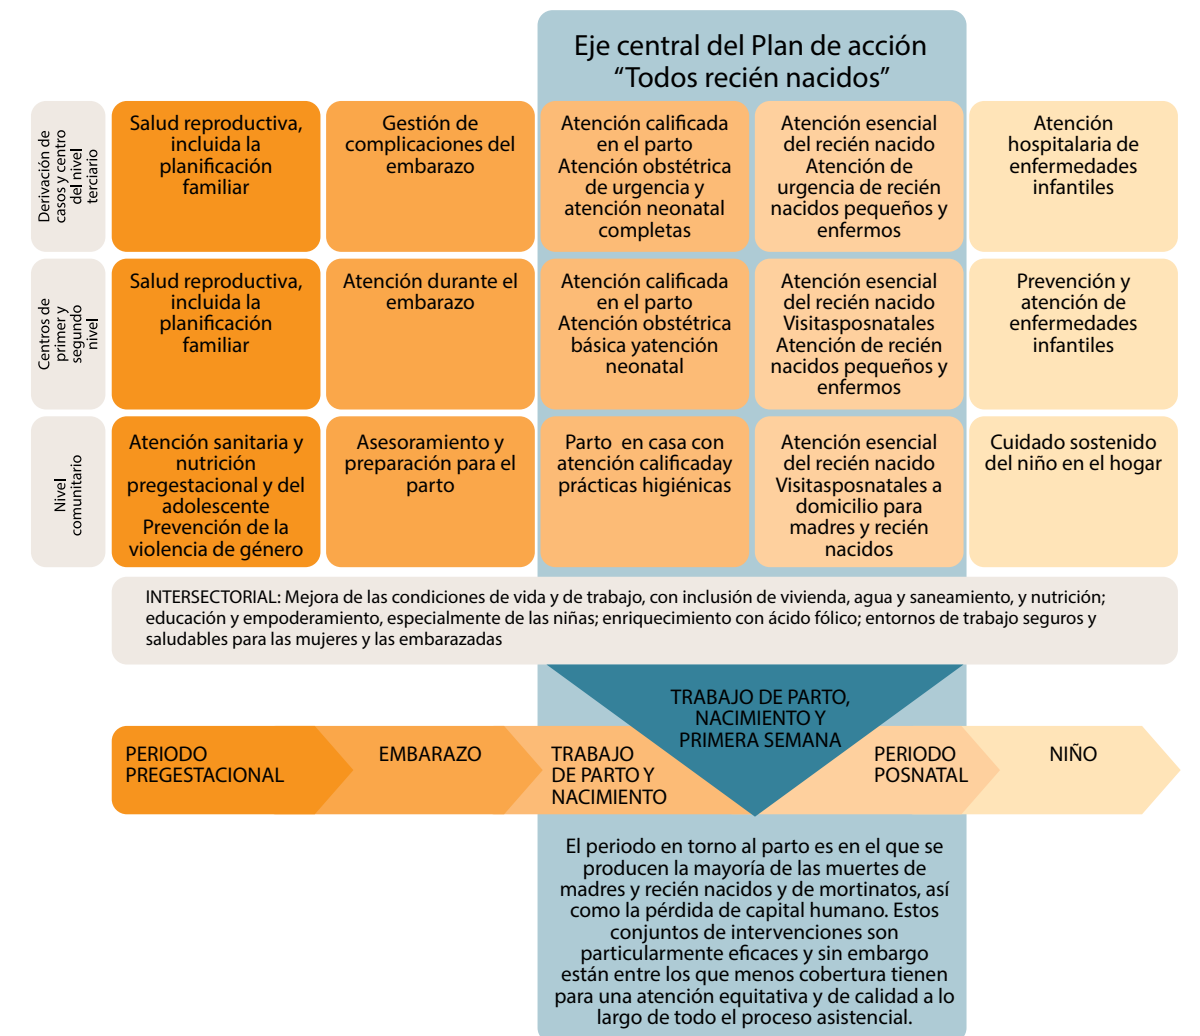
Eje central del Plan de acción
"Todos recién nacidos"

Derivación de casos y centro del nivel terciario

Salud reproductiva, incluida la planificación familiar

Gestión de complicaciones del embarazo

Atención calificada en el parto
Atención obstétrica de urgencia y atención neonatal completas

Atención esencial del recién nacido
Atención de urgencia de recién nacidos pequeños y enfermos

Atención hospitalaria de enfermedades infantiles

Centros de primer y segundo nivel

Salud reproductiva, incluida la planificación familiar

Atención durante el embarazo

Atención calificada en el parto
Atención obstétrica básica yatención neonatal

Atención esencial del recién nacido
Visitasposnatales
Atención de recién nacidos pequeños y enfermos

Prevención y atención de enfermedades infantiles

Nivel comunitario

Atención sanitaria y nutrición pregestacional y del adolescente
Prevención de la violencia de género

Asesoramiento y preparación para el parto

Parto en casa con atención calificaday prácticas higiénicas

Atención esencial del recién nacido
Visitasposnatales a domicilio para madres y recién nacidos

Cuidado sostenido del niño en el hogar

INTERSECTORIAL: Mejora de las condiciones de vida y de trabajo, con inclusión de vivienda, agua y saneamiento, y nutrición; educación y empoderamiento, especialmente de las niñas; enriquecimiento con ácido fólico; entornos de trabajo seguros y saludables para las mujeres y las embarazadas

TRABAJO DE PARTO, NACIMIENTO Y PRIMERA SEMANA

PERIODO PREGESTACIONAL

EMBARAZO

TRABAJO DE PARTO Y NACIMIENTO

PERIODO POSNATAL

NIÑO

El periodo en torno al parto es en el que se producen la mayoría de las muertes de madres y recién nacidos y de mortinatos, así como la pérdida de capital humano. Estos conjuntos de intervenciones son particularmente eficaces y sin embargo están entre los que menos cobertura tienen para una atención equitativa y de calidad a lo largo de todo el proceso asistencial.